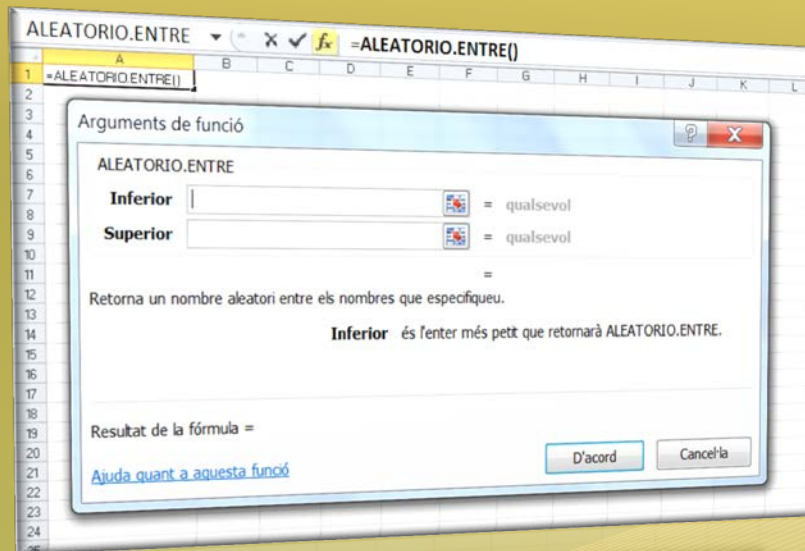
ALEATORIO.ENTRE ▾ ✕ ✓ $f_x$ =ALEATORIO.ENTRE()

| | A | B | C | D | E | F | G | H | I | J | K | L |
|---|---|---|---|---|---|---|---|---|---|---|---|---|
| 1 | =ALEATORIO.ENTRE() | | | | | | | | | | | |
| 2 | | | | | | | | | | | | |
| 3 | | | | | | | | | | | | |
| 4 | | | | | | | | | | | | |
| 5 | | | | | | | | | | | | |
| 6 | | | | | | | | | | | | |
| 7 | | | | | | | | | | | | |
| 8 | | | | | | | | | | | | |
| 9 | | | | | | | | | | | | |
| 10 | | | | | | | | | | | | |
| 11 | | | | | | | | | | | | |
| 12 | | | | | | | | | | | | |
| 13 | | | | | | | | | | | | |
| 14 | | | | | | | | | | | | |
| 15 | | | | | | | | | | | | |
| 16 | | | | | | | | | | | | |
| 17 | | | | | | | | | | | | |
| 18 | | | | | | | | | | | | |
| 19 | | | | | | | | | | | | |
| 20 | | | | | | | | | | | | |
| 21 | | | | | | | | | | | | |
| 22 | | | | | | | | | | | | |
| 23 | | | | | | | | | | | | |
| 24 | | | | | | | | | | | | |

Arguments de funció
? X

ALEATORIO.ENTRE
Inferior = qualsevol
Superior = qualsevol
=

Retorna un nombre aleatori entre els nombres que especifiqueu.

Inferior és l'enter més petit que retornarà ALEATORIO.ENTRE.

Resultat de la fórmula =

Ajuda quant a aquesta funció

D'acord Cancel·la